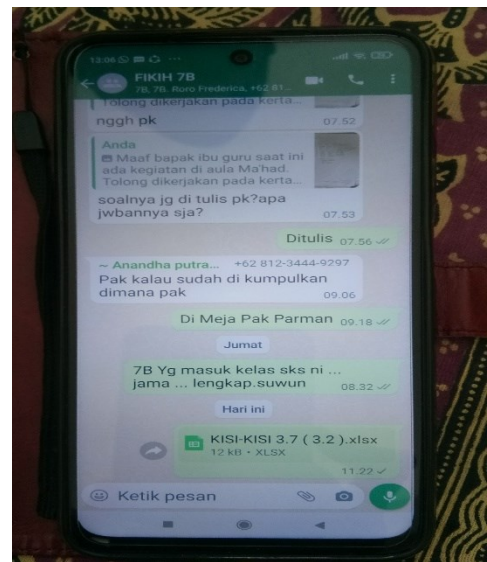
13.06

FIKIH 7B
7B, 7B, Roro Frederica, +62 81...

Tolong dikerjakan pada kerta...
nggh pk 07.52

Anda
Maaf bapak ibu guru saat ini ada kegiatan di aula Ma'had. Tolong dikerjakan pada kerta...
soalnya jg di tulis pk?apa jwbannya sja? 07.53

Ditulis 07.56

~ Anandha putra... +62 812-3444-9297
Pak kalau sudah di kumpulkan dimana pak 09.06

Di Meja Pak Parman 09.18

Jumat

7B Yg masuk kelas sks ni ... jama ... lengkap.suwun 08.32

Hari ini

KISI-KISI 3.7 ( 3.2 ).xlsx
12 kB • XLSX
11.22

Ketik pesan